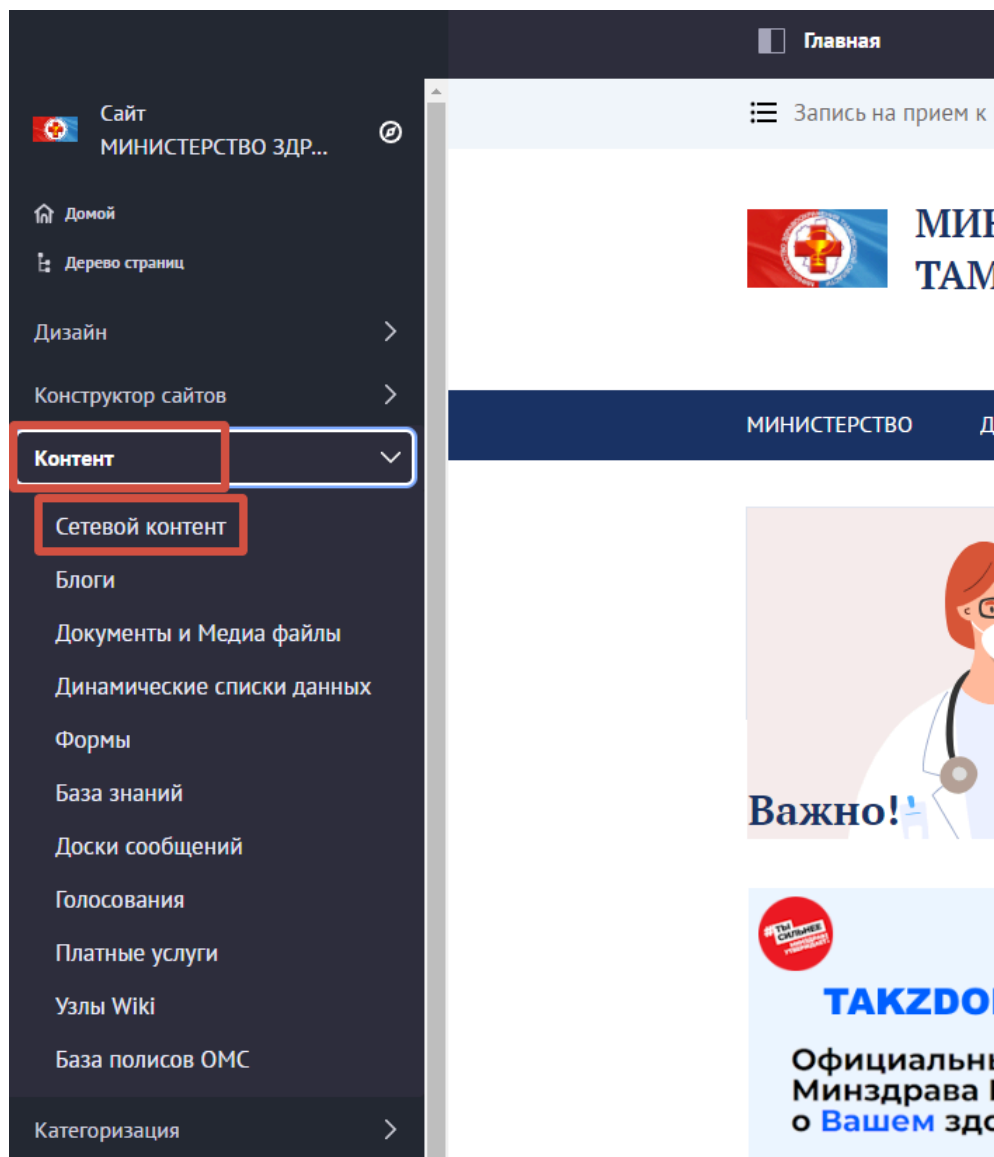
Главная

Сайт
МИНИСТЕРСТВО ЗДР...

Домой

Дерево страниц

Дизайн

Конструктор сайтов

Контент

Сетевой контент

Блоги

Документы и Медиа файлы

Динамические списки данных

Формы

База знаний

Доски сообщений

Голосования

Платные услуги

Узлы Wiki

База полисов ОМС

Категоризация

Запись на прием к

МИН
ТАМ

МИНИСТЕРСТВО Д

Важно!

#ТЫ СИЛЬНЕЕ

TAKZDO

Официальны
Минздрава
о Вашем здо